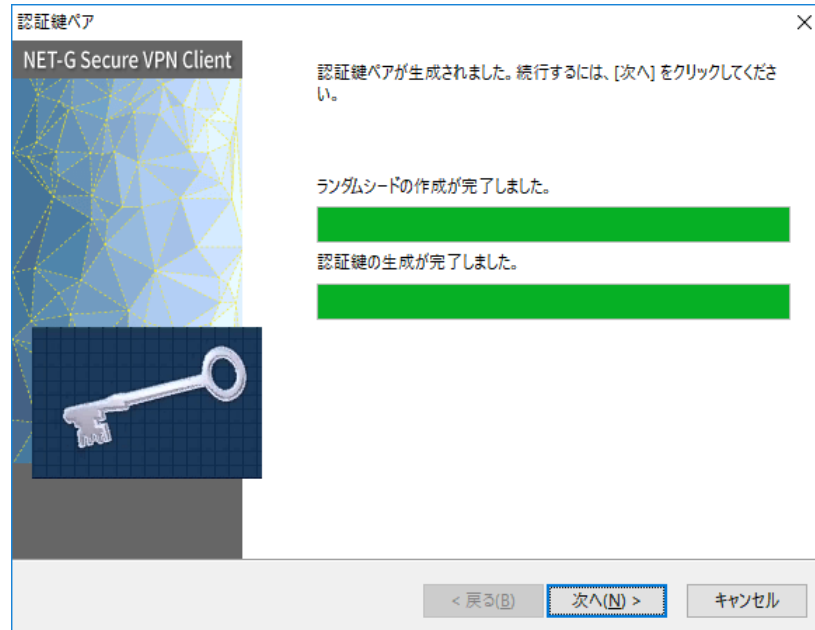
認証鍵ペア

×

NET-G Secure VPN Client

認証鍵ペアが生成されました。続行するには、[次へ] をクリックしてください。

ランダムシードの作成が完了しました。

認証鍵の生成が完了しました。

< 戻る(B)

次へ(N) >

キャンセル